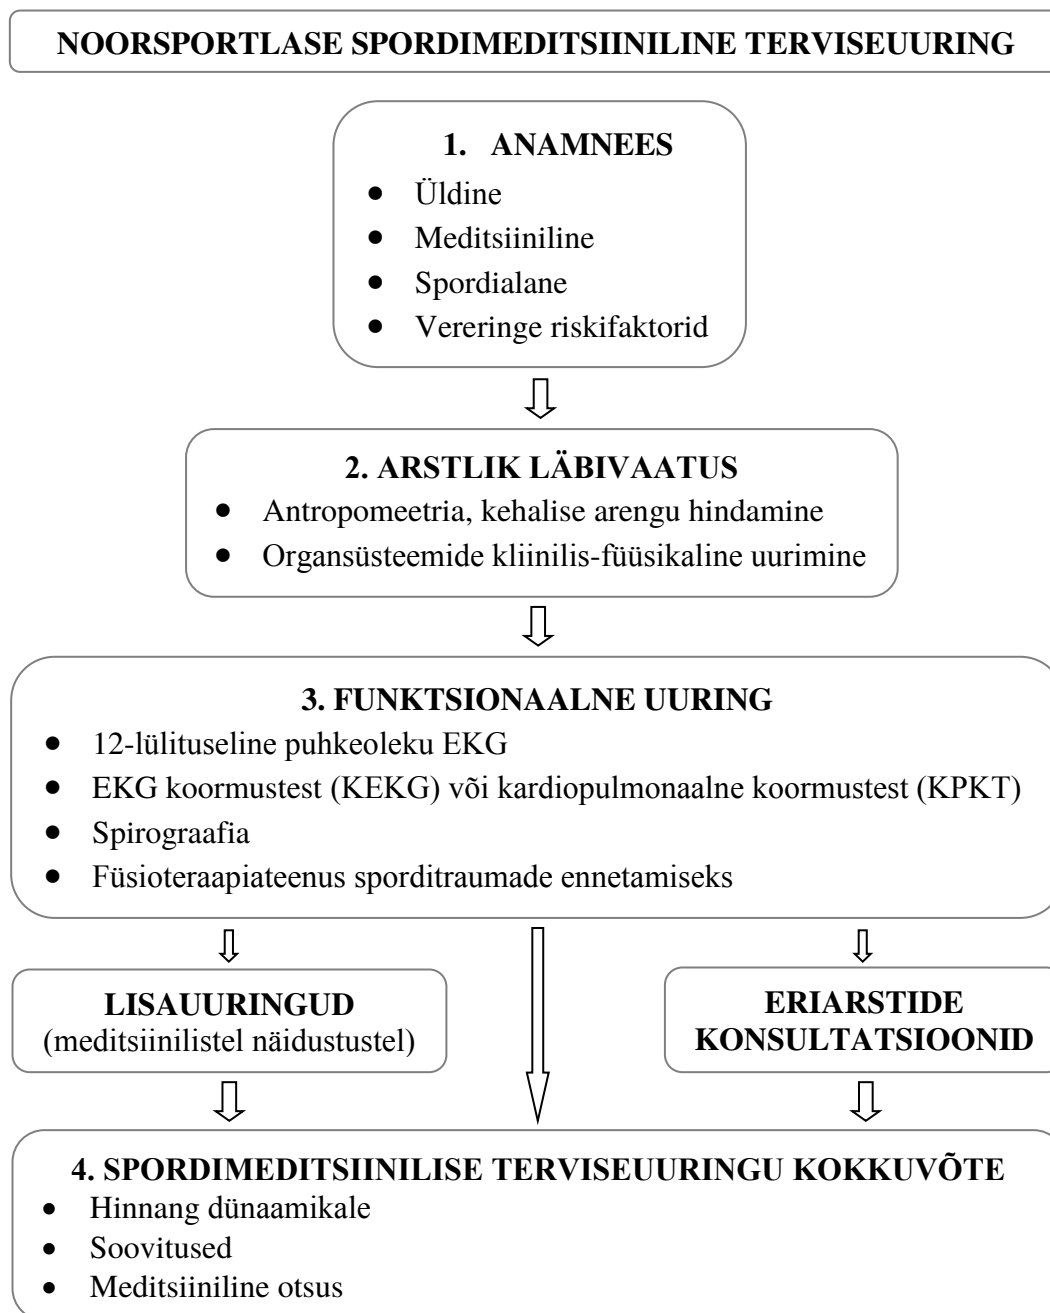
NOORSPORTLASE SPORDIMEDITSIINILINE TERVISEUURING

1. ANAMNEES
- Üldine
- Meditsiiniline
- Spordialane
- Vereringe riskifaktorid

2. ARSTLIK LÄBIVAATUS
- Antropomeetria, kehalise arengu hindamine
- Organsüsteemide kliinilis-füüsikaline uurimine

3. FUNKTSIONAALNE UURING
- 12-lülituseline puhkeoleku EKG
- EKG koormustest (KEKG) või kardiopulmonaalne koormustest (KPKT)
- Spirograafia
- Füsioteraapiateenus sporditraumade ennetamiseks

LISAUURINGUD
(meditsiinilistel näidustustel)

ERIARSTIDE KONSULTATSIOONID

4. SPORDIMEDITSIINILISE TERVISEUURINGU KOKKUVÕTE
- Hinnang dünaamikale
- Soovitused
- Meditsiiniline otsus